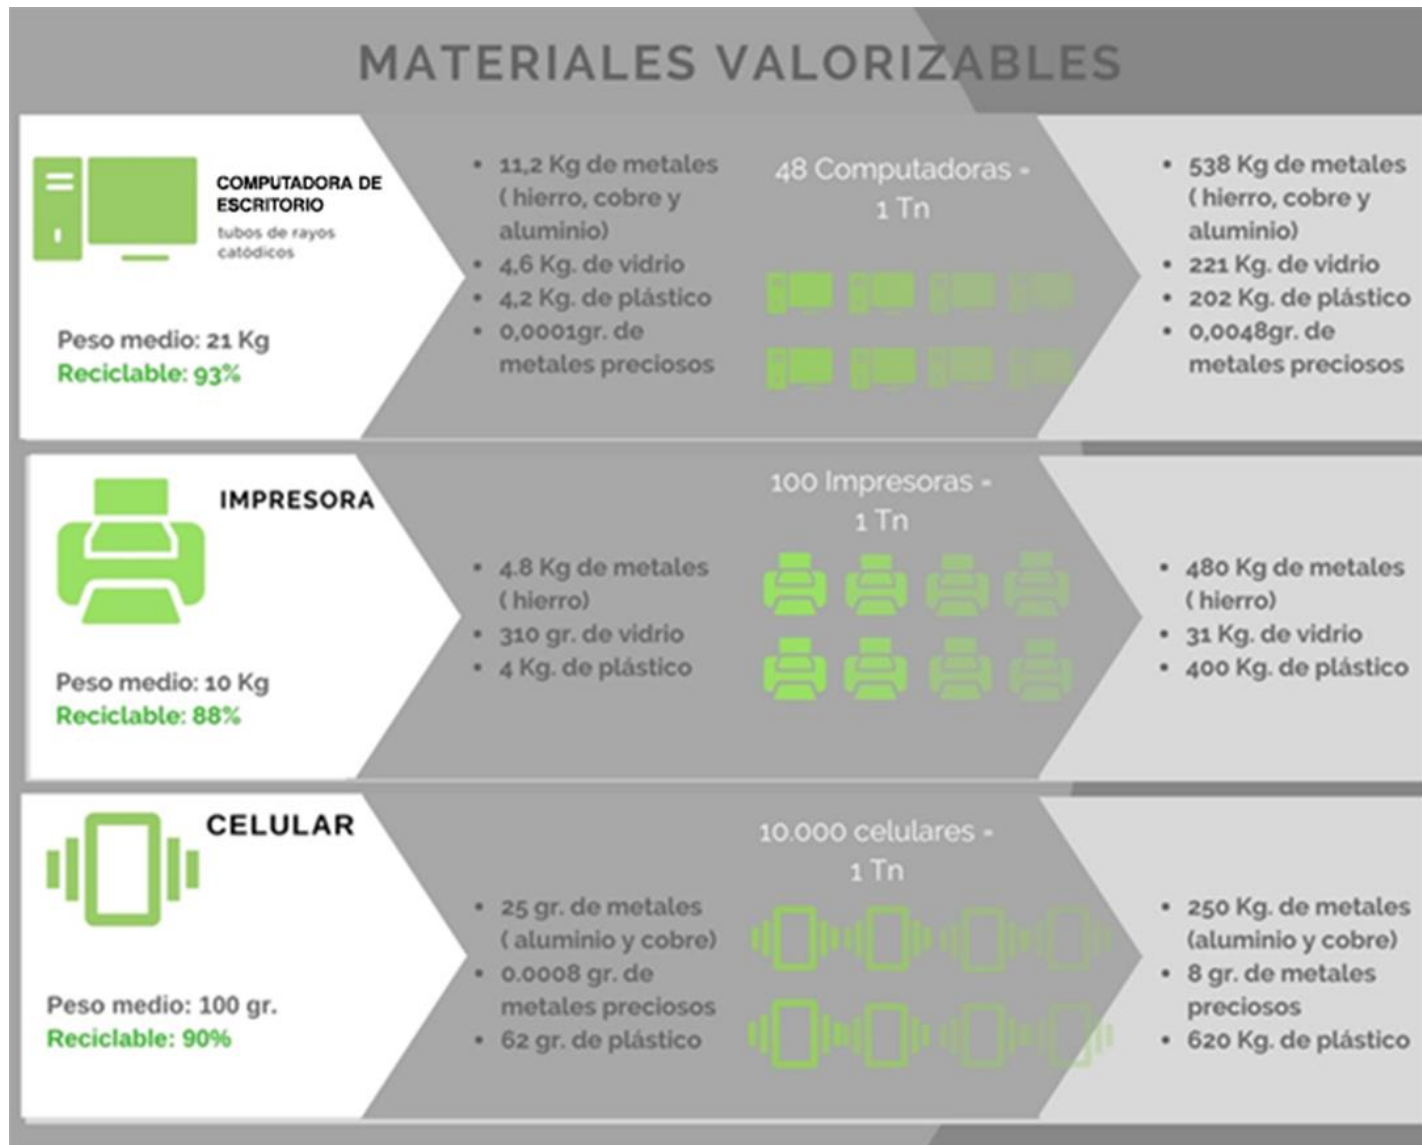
MATERIALES VALORIZABLES

COMPUTADORA DE ESCRITORIO
tubos de rayos catódicos

Peso medio: 21 Kg
Reciclable: 93%

- 11,2 Kg de metales ( hierro, cobre y aluminio)
- 4,6 Kg. de vidrio
- 4,2 Kg. de plástico
- 0,0001gr. de metales preciosos

48 Computadoras - 1 Tn

- 538 Kg de metales ( hierro, cobre y aluminio)
- 221 Kg. de vidrio
- 202 Kg. de plástico
- 0,0048gr. de metales preciosos

IMPRESORA

Peso medio: 10 Kg
Reciclable: 88%

- 4.8 Kg de metales ( hierro)
- 310 gr. de vidrio
- 4 Kg. de plástico

100 Impresoras - 1 Tn

- 480 Kg de metales ( hierro)
- 31 Kg. de vidrio
- 400 Kg. de plástico

CELULAR

Peso medio: 100 gr.
Reciclable: 90%

- 25 gr. de metales ( aluminio y cobre)
- 0.0008 gr. de metales preciosos
- 62 gr. de plástico

10.000 celulares - 1 Tn

- 250 Kg. de metales (aluminio y cobre)
- 8 gr. de metales preciosos
- 620 Kg. de plástico